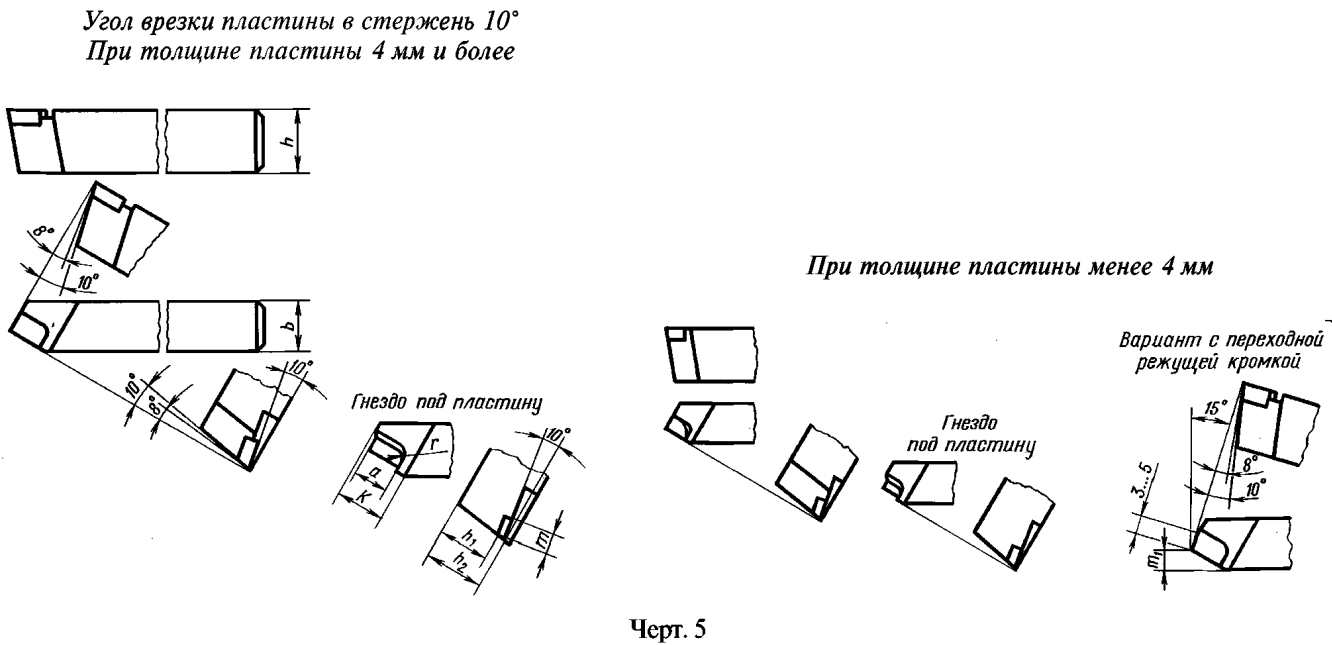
Угол врезки пластины в стержень 10°
При толщине пластины 4 мм и более

h

8°

10°

b

10°

8°

10°

Гнездо под пластину

r

a

K

10°

h1

h2

m

При толщине пластины менее 4 мм

Вариант с переходной режущей кромкой

Гнездо под пластину

15°

8°

10°

3...5

m1

Черт. 5